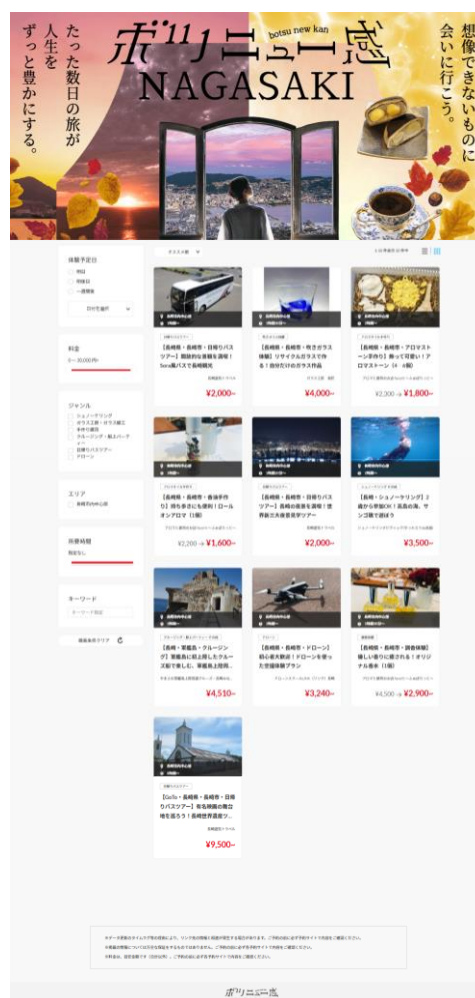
たった数日の旅が人生をずっと豊かにする。

ボツニュー感
botsu new kan
NAGASAKI

想像できないものに会いに行こう。

体験予定日
明日
明後日
一週間後
日付を選択

料金
0～30,000円～

ジャンル
シュノーケリング
ガラス工房・ガラス細工
手作り雑貨
クルージング・観光バスツアー
日帰りバスツアー
ドローン

エリア
長崎市内中心部

所要時間
指定なし

キーワード
キーワード検索

検索条件クリア

おすすめ順

【長崎市・長崎市・日帰りバスツアー】路線貸切で長崎を満喫！Sora風バスで長崎観光
¥2,000～

【長崎市・長崎市・吹きガラス体験】リサイクルガラスで作る！自分だけのガラス作品
¥4,000～

【長崎市・長崎市・アロマストーン手作り】飾って可愛い！アロマストーン（4～6個）
¥2,300 → ¥1,800～

【長崎市・長崎市・香袋手作り】持ち歩きにも便利！ロールオンアロマ（1個）
¥2,200 → ¥1,600～

【長崎市・長崎市・日帰りバスツアー】長崎の夜景を満喫！世界新三大夜景観賞ツアー
¥2,000～

【長崎市・シュノーケリング】2歳から参加OK！長崎の海、サンゴ礁で遊ぼう
¥3,500～

【長崎・軍艦島・クルージング】軍艦島に上陸したクルーズ船で楽しむ、軍艦島上陸周…
¥4,510～

【長崎市・長崎市・ドローン】初心者大歓迎！ドローンを使った空撮体験プラン
¥3,240～

【長崎市・長崎市・調香体験】嬉しい香りに癒される！オリジナル香水（1個）
¥4,500 → ¥2,900～

【Gofly・長崎県・長崎市・日帰りバスツアー】有名映画の舞台地を巡ろう！長崎世界遺産ツ…
¥9,500～

ボツニュー感